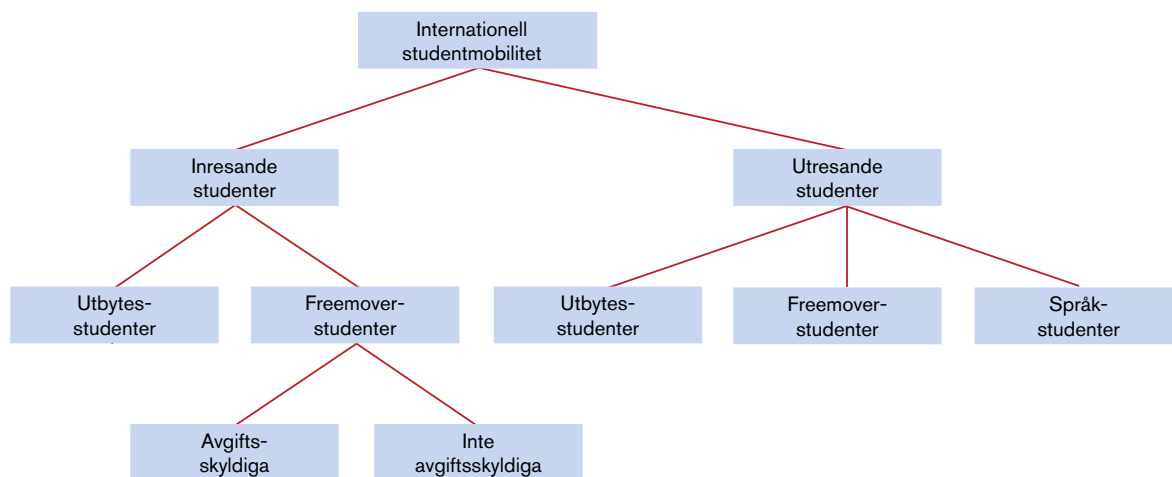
Internationell studentmobilitet

Inresande studenter

Utresande studenter

Utbytes-studenter

Freemover-studenter

Utbytes-studenter

Freemover-studenter

Språk-studenter

Avgifts-skyldiga

Inte avgiftsskyldiga